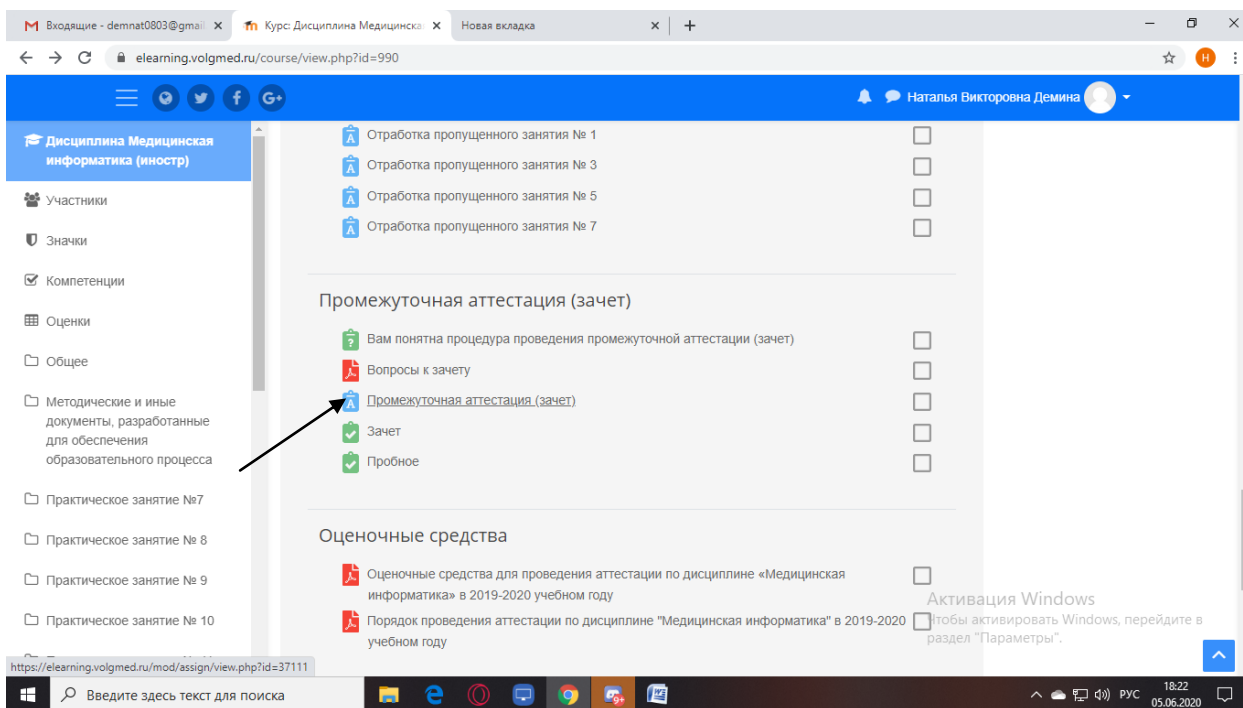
Входящие - demnat0803@gmail ×
Курс: Дисциплина Медицинска ×
Новая вкладка ×
+

elearning.volgmed.ru/course/view.php?id=990

Наталья Викторовна Демина

Дисциплина Медицинская информатика (иностр)
Участники
Значки
Компетенции
Оценки
Общее
Методические и иные документы, разработанные для обеспечения образовательного процесса
Практическое занятие №7
Практическое занятие № 8
Практическое занятие № 9
Практическое занятие № 10

Отработка пропущенного занятия № 1
Отработка пропущенного занятия № 3
Отработка пропущенного занятия № 5
Отработка пропущенного занятия № 7

Промежуточная аттестация (зачет)

Вам понятна процедура проведения промежуточной аттестации (зачет)
Вопросы к зачету
Промежуточная аттестация (зачет)
Зачет
Пробное

Оценочные средства

Оценочные средства для проведения аттестации по дисциплине «Медицинская информатика» в 2019-2020 учебном году
Порядок проведения аттестации по дисциплине "Медицинская информатика" в 2019-2020 учебном году

Активация Windows
Чтобы активировать Windows, перейдите в раздел "Параметры".

https://elearning.volgmed.ru/mod/assign/view.php?id=37111

Введите здесь текст для поиска
РУС 18:22 05.06.2020